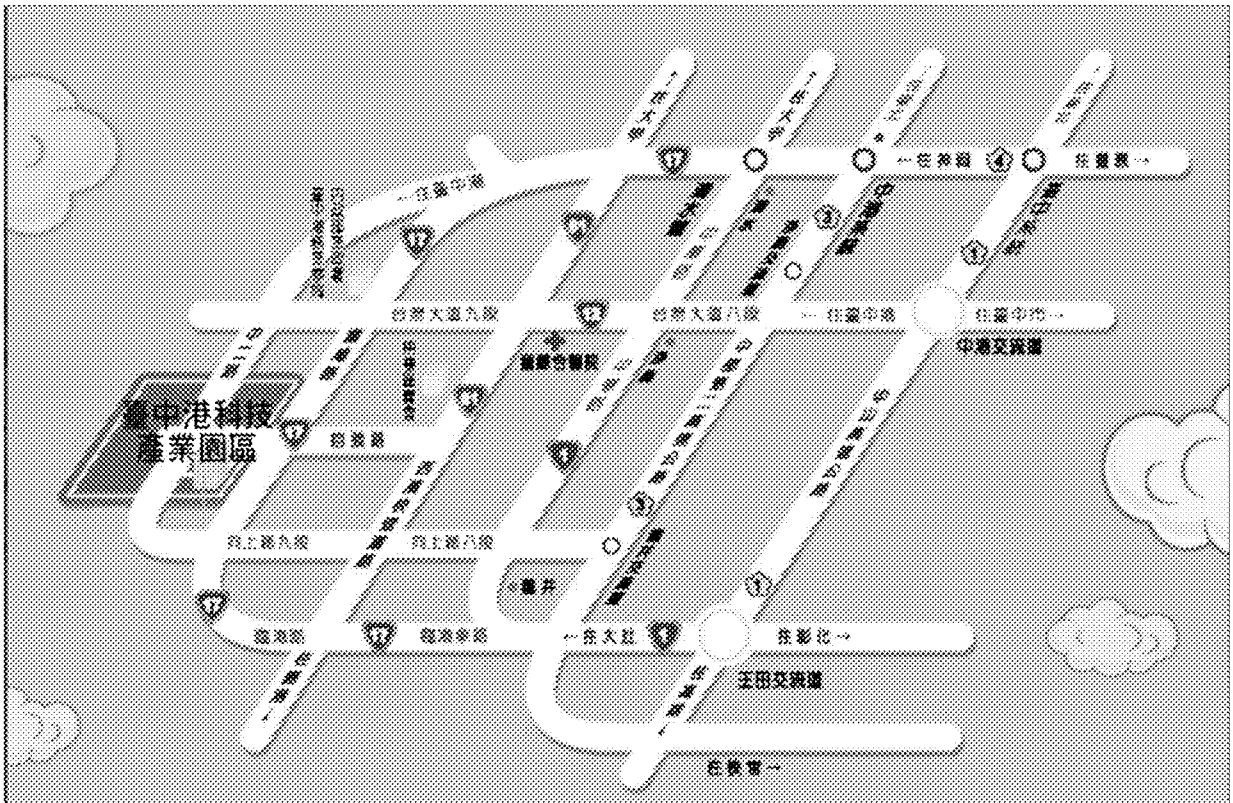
臺中港科技產業園區

台灣大道九段

台灣大道八段

← 往臺中港

往臺中市 →

中港交流道

← 往神岡

往豐原 →

往彰化 →

← 往大肚

王田交流道

往梧棲 →

台灣大道八段

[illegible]

台17線

← 往大甲

← 往臺中港

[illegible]

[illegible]

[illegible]

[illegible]

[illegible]

← 龍井

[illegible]